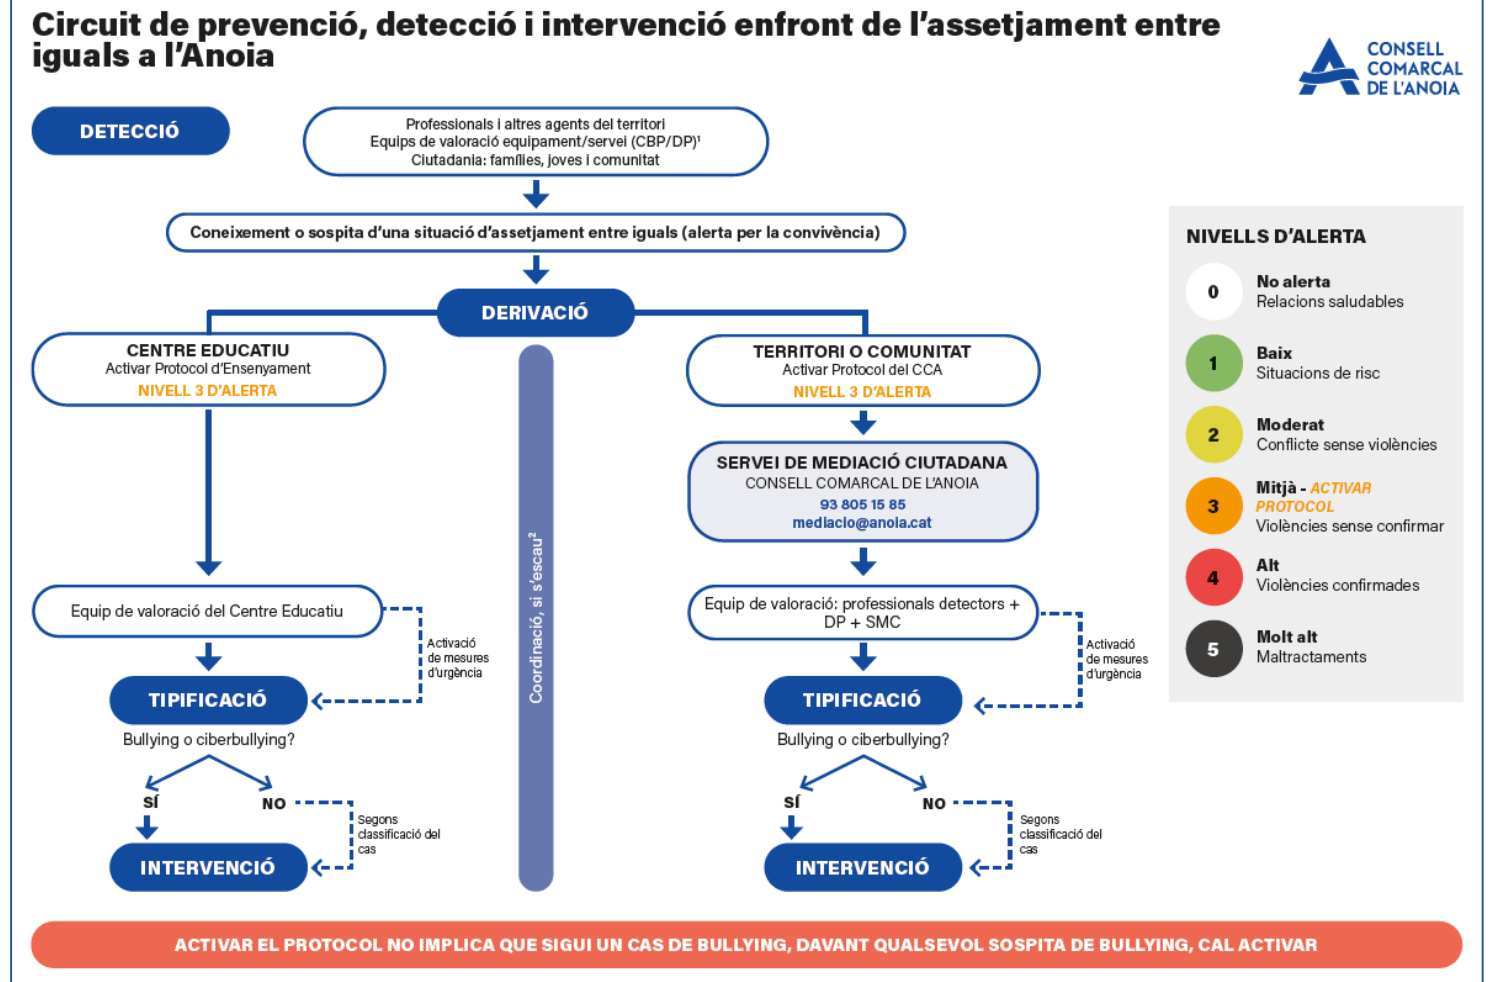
Circuit de prevenció, detecció i intervenció enfront de l'assetjament entre iguals a l'Anoia

CONSELL COMARCAL DE L'ANOIA

DETECCIÓ

Professionals i altres agents del territori
Equips de valoració equipament/servei (CBP/DP)$^1$
Ciutadania: famílies, joves i comunitat

Coneixement o sospita d'una situació d'assetjament entre iguals (alerta per la convivència)

DERIVACIÓ

CENTRE EDUCATIU
Activar Protocol d'Ensenyament
NIVELL 3 D'ALERTA

Coordinació, si s'escau$^2$

TERRITORI O COMUNITAT
Activar Protocol del CCA
NIVELL 3 D'ALERTA

SERVEI DE MEDIACIÓ CIUTADANA
CONSELL COMARCAL DE L'ANOIA
93 805 15 85
mediacio@anoia.cat

Equip de valoració del Centre Educatiu

Activació de mesures d'urgència

TIPIFICACIÓ

Bullying o ciberbullying?

SÍ

NO

Segons classificació del cas

INTERVENCIÓ

Equip de valoració: professionals detectors + DP + SMC

Activació de mesures d'urgència

TIPIFICACIÓ

Bullying o ciberbullying?

SÍ

NO

Segons classificació del cas

INTERVENCIÓ

NIVELLS D'ALERTA

0 No alerta
Relacions saludables

1 Baix
Situacions de risc

2 Moderat
Conflicte sense violències

3 Mitjà - ACTIVAR PROTOCOL
Violències sense confirmar

4 Alt
Violències confirmades

5 Molt alt
Maltractaments

ACTIVAR EL PROTOCOL NO IMPLICA QUE SIGUI UN CAS DE BULLYING, DAVANT QUALSEVOL SOSPITA DE BULLYING, CAL ACTIVAR